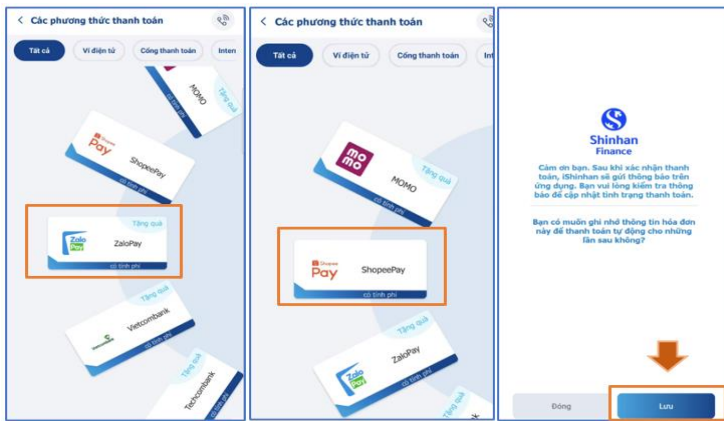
Các phương thức thanh toán

Tất cả
Ví điện tử
Cổng thanh toán
Intern

MOMO
có tính phí

Shopee Pay
ShopeePay
có tính phí

Tặng quà
Zalo Pay
ZaloPay
có tính phí

Tặng quà
Vietcombank
có tính phí

Tặng quà
Techcombank

Các phương thức thanh toán

Tất cả
Ví điện tử
Cổng thanh toán
Int

momo
Tặng quà
MOMO
có tính phí

Shopee Pay
ShopeePay
có tính phí

Tặng quà
Zalo Pay
ZaloPay
có tính phí

Shinhan Finance

Cảm ơn bạn. Sau khi xác nhận thanh toán, iShinhan sẽ gửi thông báo trên ứng dụng. Bạn vui lòng kiểm tra thông báo để cập nhật tình trạng thanh toán.

Bạn có muốn ghi nhớ thông tin hóa đơn này để thanh toán tự động cho những lần sau không?

Đóng
Lưu